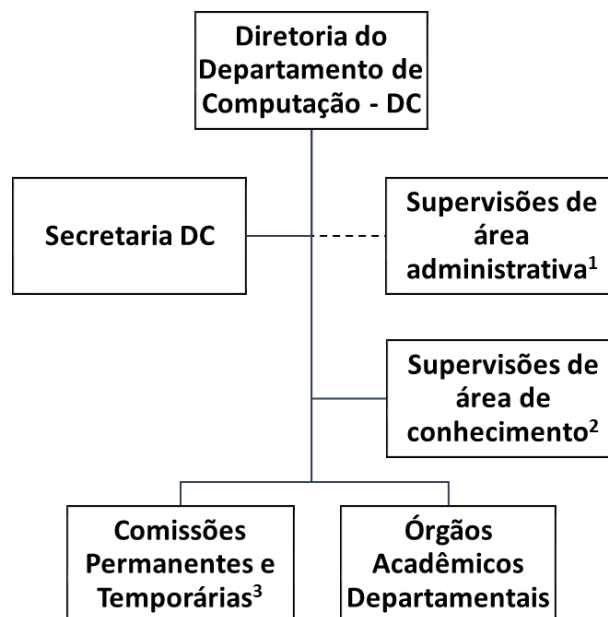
Diretoria do Departamento de Computação - DC

Secretaria DC

Supervisões de área administrativa$^1$

Supervisões de área de conhecimento$^2$

Comissões Permanentes e Temporárias$^3$

Órgãos Acadêmicos Departamentais